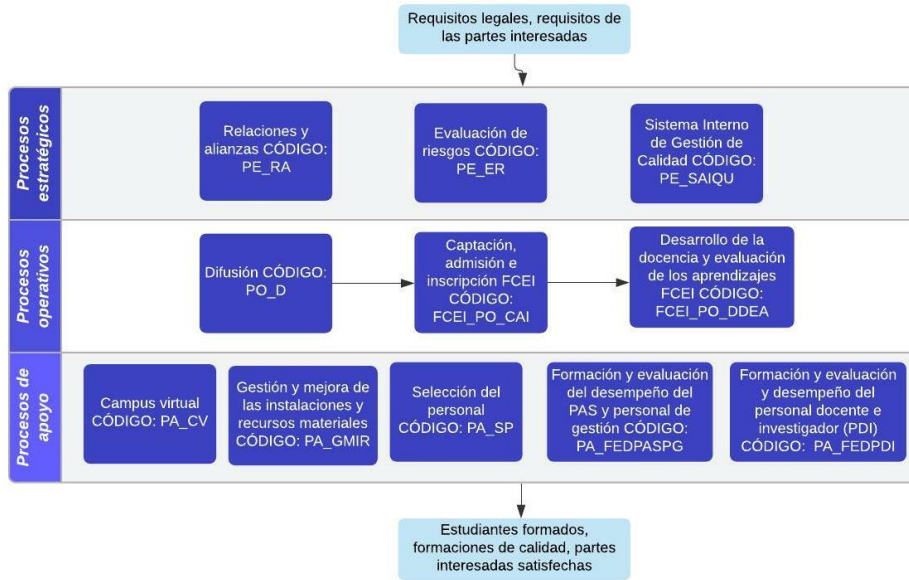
Requisitos legales, requisitos de las partes interesadas

Procesos estratégicos

Relaciones y alianzas CÓDIGO: PE_RA

Evaluación de riesgos CÓDIGO: PE_ER

Sistema Interno de Gestión de Calidad CÓDIGO: PE_SAIQU

Procesos operativos

Difusión CÓDIGO: PO_D

Captación, admisión e inscripción FCEI CÓDIGO: FCEI_PO_CAI

Desarrollo de la docencia y evaluación de los aprendizajes FCEI CÓDIGO: FCEI_PO_DDEA

Procesos de apoyo

Campus virtual CÓDIGO: PA_CV

Gestión y mejora de las instalaciones y recursos materiales CÓDIGO: PA_GMIR

Selección del personal CÓDIGO: PA_SP

Formación y evaluación del desempeño del PAS y personal de gestión CÓDIGO: PA_FEDPASPG

Formación y evaluación y desempeño del personal docente e investigador (PDI) CÓDIGO: PA_FEDPDI

Estudiantes formados, formaciones de calidad, partes interesadas satisfechas